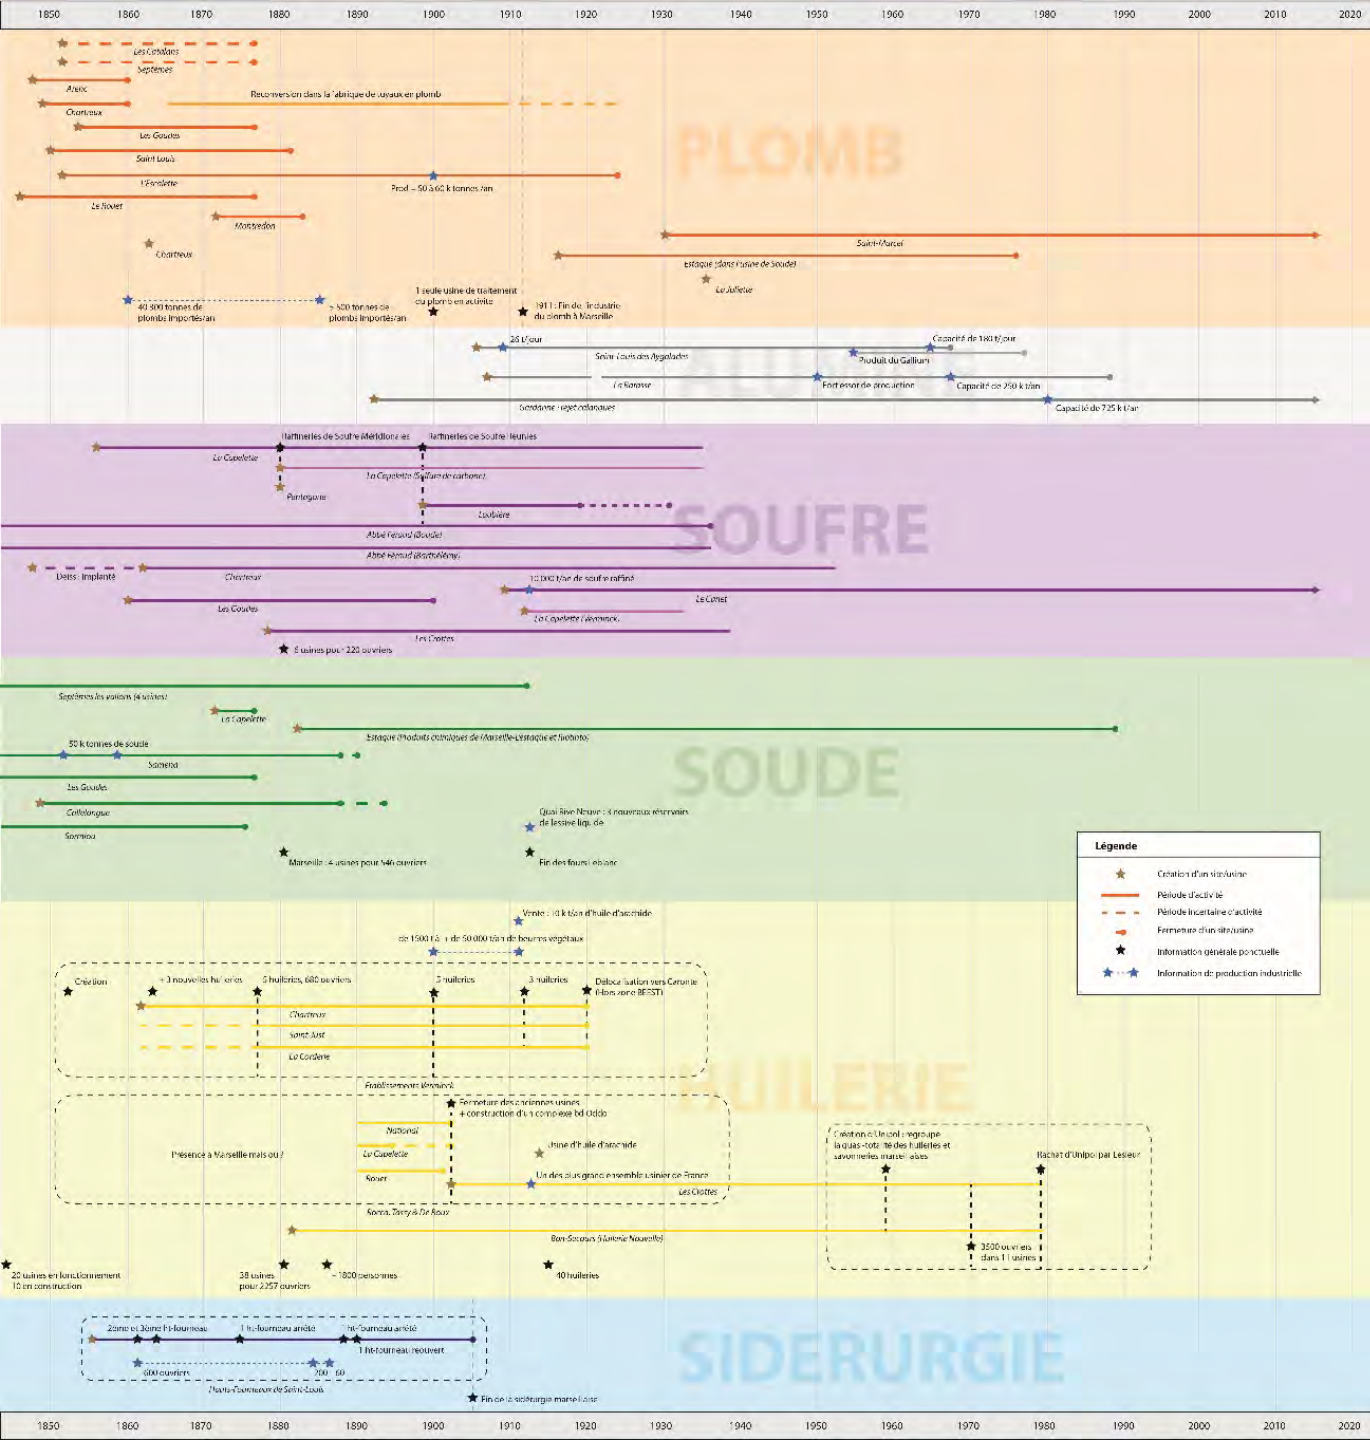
1850 1860 1870 1880 1890 1900 1910 1920 1930 1940 1950 1960 1970 1980 1990 2000 2010 2020

PLOMB

Les Catalans
Septèmes
Arenc
Reconversion dans la fabrique de tuyaux en plomb
Chartreux
Les Goudes
Saint Louis
L'Escalette
Prod ~ 50 à 60 k tonnes /an
Le Rouet
Montredon
Chartreux
Saint-Marcel
Estaque (dans l'usine de Soude)
La Jolliette
1 seule usine de traitement du plomb en activité
40 000 tonnes de plombs importés/an
> 500 tonnes de plombs importés/an
1911 : Fin de l'industrie du plomb à Marseille

ALUMINE

26 t/jour
Capacité de 180 t/jour
Saint Louis des Aygalades
Produit du Gallium
La Barasse
Fort essor de production
Capacité de 250 k t/an
Gardanne : rejet calanques
Capacité de 725 k t/an

SOUFRE

Raffineries de Soufre Méridionales
Raffineries de Soufre réunies
La Capelette
La Capelette (Sulfure de carbone)
Pontegone
Loubière
Abbé Féraud (Goude)
Abbé Féraud (Barthélémy)
Deiss : implanté
Chartreux
10 000 t/an de soufre raffiné
Le Canet
Les Goudes
La Capelette (Verminck)
Les Crottes
5 usines pour 220 ouvriers

SOUDE

Septèmes les vallons (4 usines)
La Capelette
Estaque (Produits chimiques de Marseille-L'estaque et Rio tinto)
50 k tonnes de soude
Sormiou
Les Goudes
Callelongue
Sormiou
Quai Rive Neuve : 4 nouveaux réservoirs de lessive liquide
Marseille : 4 usines pour 546 ouvriers
Fin des fours Leblanc

Légende
Création d'un site/usine
Période d'activité
Période incertaine d'activité
Fermeture d'un site/usine
Information générale ponctuelle
Information de production industrielle

HUILERIE

Vente : 10 k t/an d'huile d'arachide
de 1500 t à 1 de 50 000 t/an de beurres végétaux
Création
+ 3 nouvelles huileries
5 huileries, 680 ouvriers
5 huileries
3 huileries
Délocalisation vers Caronte (hors zone BEST)
Chartreux
Saint Just
La Cordière
Etablissements Verminck
Fermeture des anciennes usines + construction d'un complexe bd Oddo
National
Présence à Marseille mais où ?
La Capelette
Usine d'huile d'arachide
Rouet
Un des plus grand ensemble usinier de France
Les Crottes
Création d'Unipol : regroupe la quasi-totalité des huileries et savonneries marseillaises
Rachat d'Unipol par Lesieur
Sorrio, Torry & De Roux
Bon-Secours (Marine Nouvelle)
3500 ouvriers dans 11 usines
20 usines en fonctionnement 10 en construction
38 usines pour 2357 ouvriers
~ 1800 personnes
40 huileries

SIDERURGIE

2ème et 3ème Ht-fourneau
1 ht-fourneau arrêté
ht-fourneau arrêté
1 ht-fourneau reouvert
600 ouvriers
200
60
Hauts-Fourneaux de Saint-Louis
Fin de la sidérurgie marseillaise

1850 1860 1870 1880 1890 1900 1910 1920 1930 1940 1950 1960 1970 1980 1990 2000 2010 2020